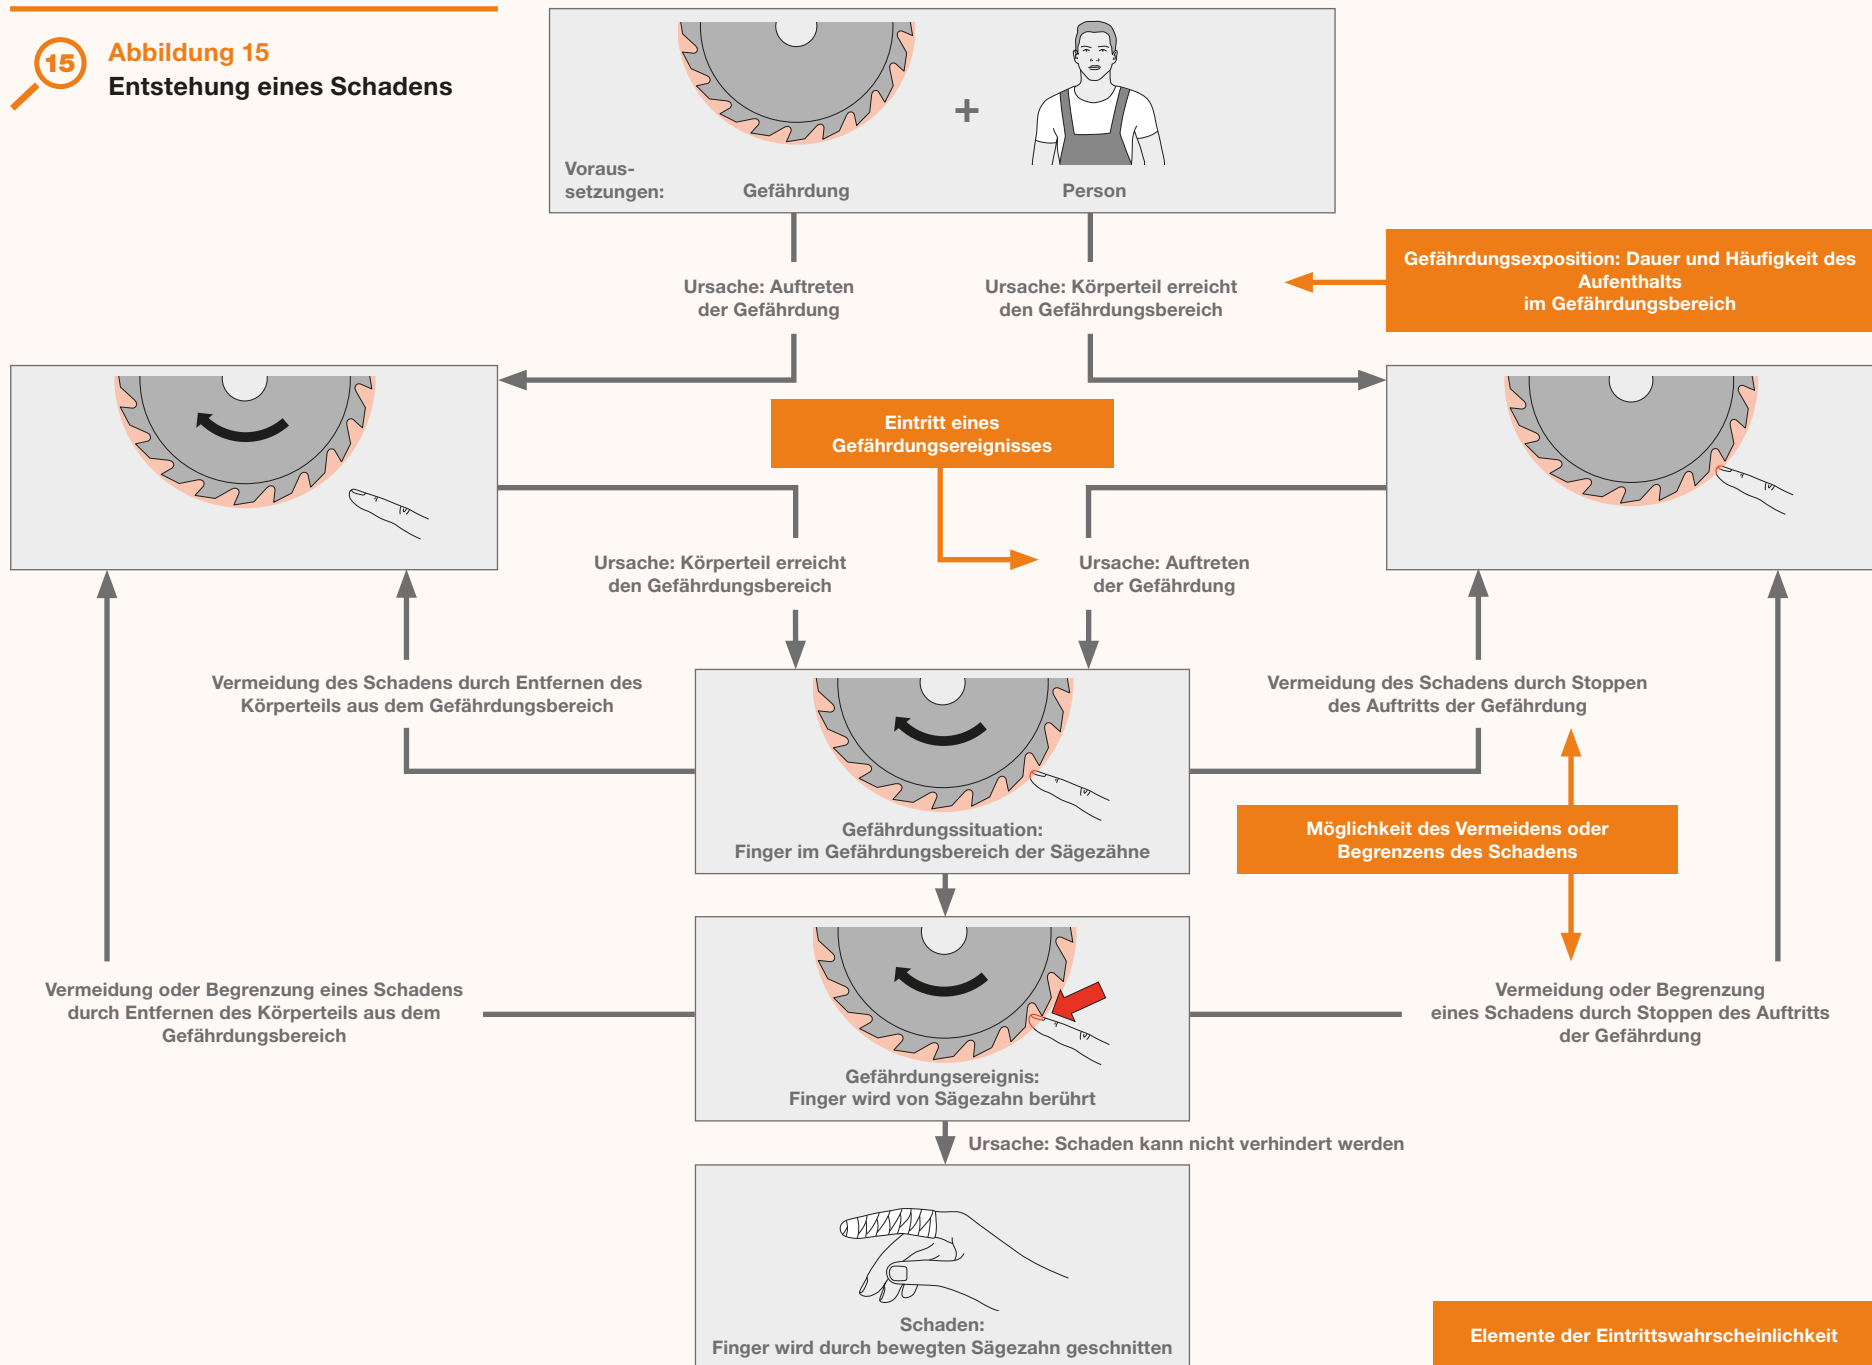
15

Abbildung 15
Entstehung eines Schadens

Voraussetzungen: Gefährdung + Person

Ursache: Auftreten der Gefährdung

Ursache: Körperteil erreicht den Gefährdungsbereich

Gefährdungsexposition: Dauer und Häufigkeit des Aufenthalts im Gefährdungsbereich

Eintritt eines Gefährdungsereignisses

Ursache: Körperteil erreicht den Gefährdungsbereich

Ursache: Auftreten der Gefährdung

Vermeidung des Schadens durch Entfernen des Körperteils aus dem Gefährdungsbereich

Vermeidung des Schadens durch Stoppen des Auftritts der Gefährdung

Gefährdungssituation:
Finger im Gefährdungsbereich der Sägezähne

Möglichkeit des Vermeidens oder Begrenzens des Schadens

Vermeidung oder Begrenzung eines Schadens durch Entfernen des Körperteils aus dem Gefährdungsbereich

Vermeidung oder Begrenzung eines Schadens durch Stoppen des Auftritts der Gefährdung

Gefährdungsereignis:
Finger wird von Sägezahn berührt

Ursache: Schaden kann nicht verhindert werden

Schaden:
Finger wird durch bewegten Sägezahn geschnitten

Elemente der Eintrittswahrscheinlichkeit